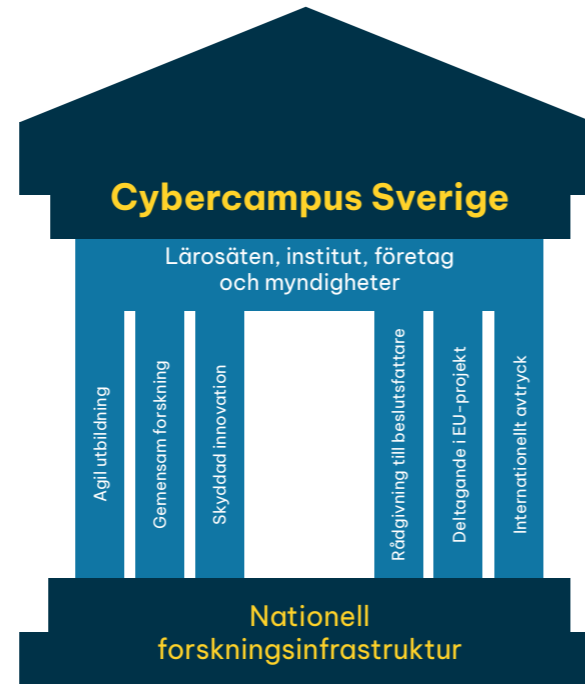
Cybercampus Sverige

Lärosäten, institut, företag och myndigheter

Agil utbildning

Gemensam forskning

Skyddad innovation

Rådgivning till beslutsfattare

Deltagande i EU-projekt

Internationellt avtryck

Nationell forskningsinfrastruktur